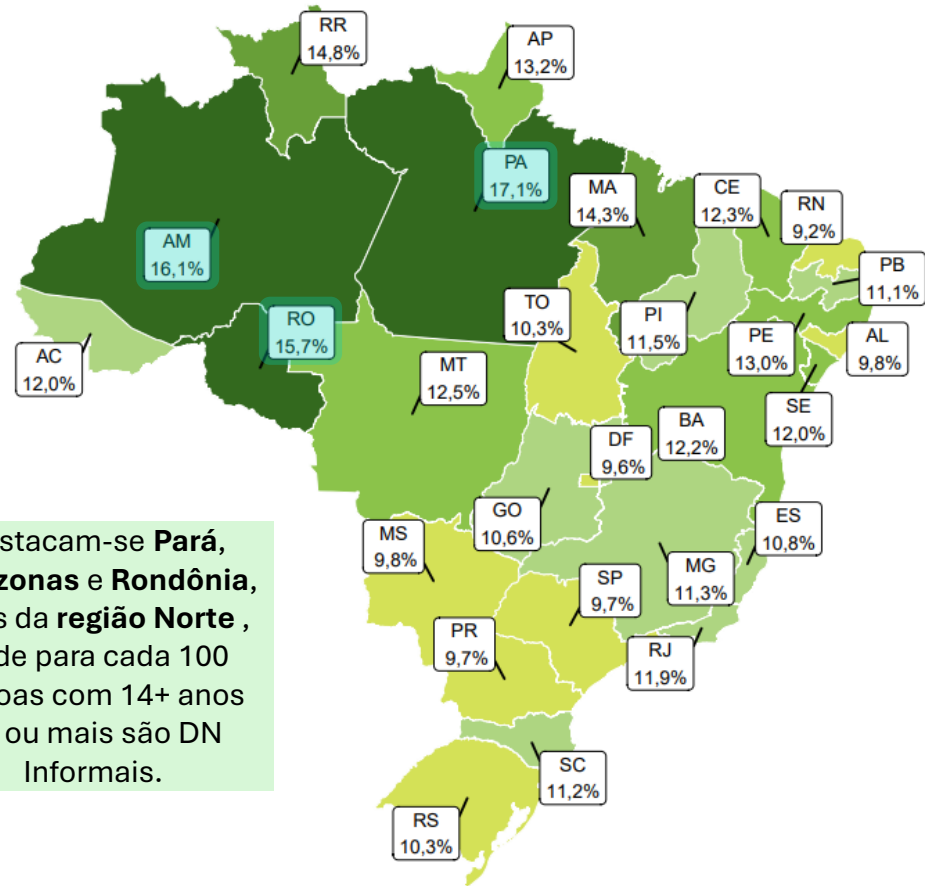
RR
14,8%

AP
13,2%

PA
17,1%

MA
14,3%

CE
12,3%

RN
9,2%

AM
16,1%

PB
11,1%

RO
15,7%

TO
10,3%

PI
11,5%

PE
13,0%

AL
9,8%

AC
12,0%

MT
12,5%

SE
12,0%

BA
12,2%

DF
9,6%

GO
10,6%

ES
10,8%

MS
9,8%

MG
11,3%

SP
9,7%

PR
9,7%

RJ
11,9%

SC
11,2%

RS
10,3%

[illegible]stacam-se **Pará**, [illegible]zonas e **Rondônia**, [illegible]s da **região Norte** , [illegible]de para cada 100 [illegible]oas com 14+ anos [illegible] ou mais são DN Informais.